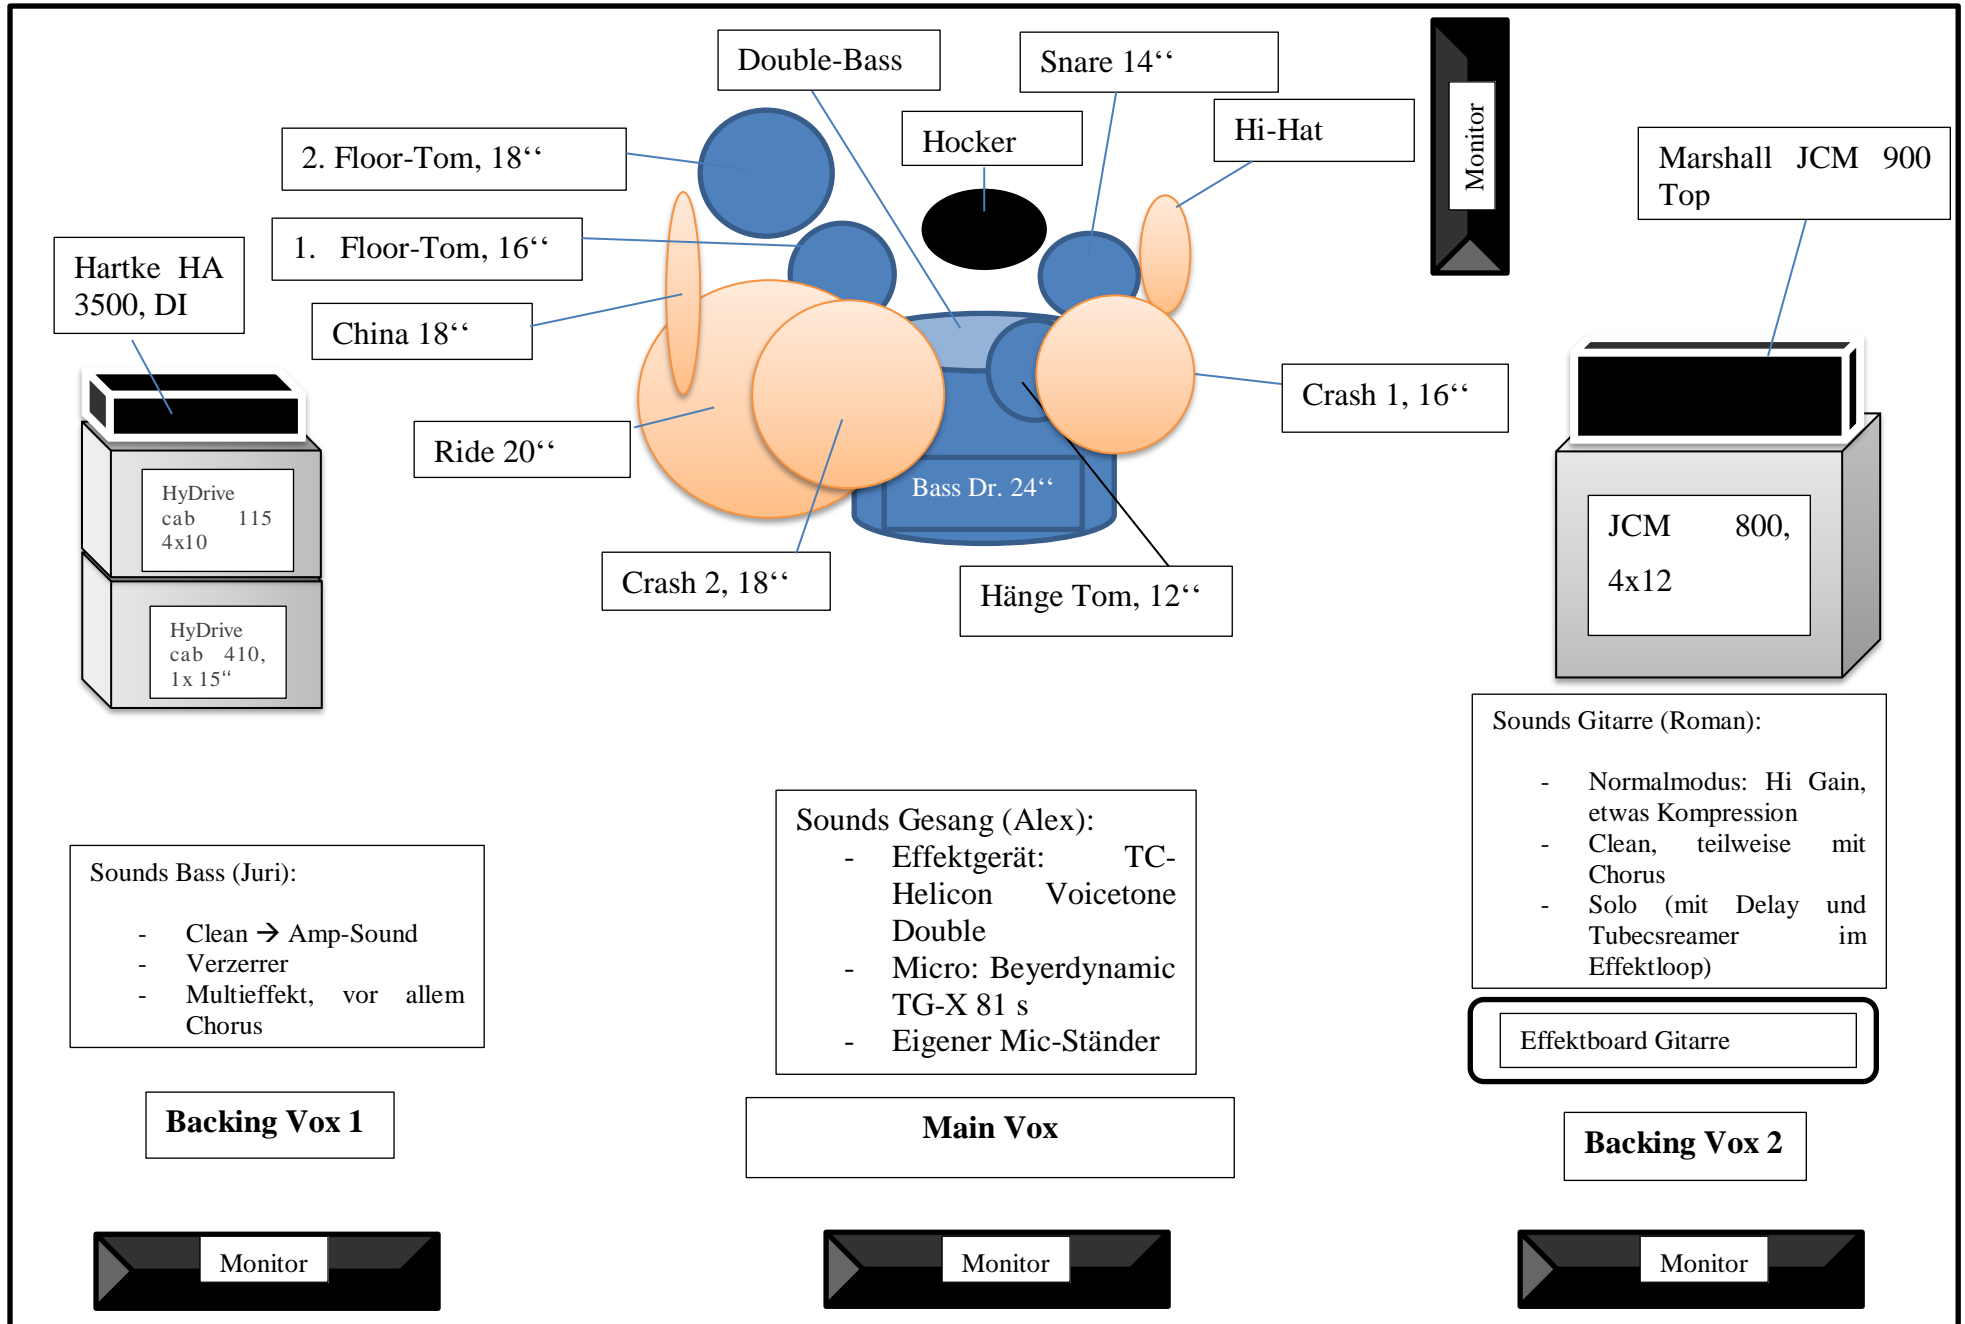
Double-Bass

Snare 14‘‘

Monitor

Hocker

Hi-Hat

2. Floor-Tom, 18‘‘

Marshall JCM 900 Top

1. Floor-Tom, 16‘‘

Hartke HA 3500, DI

China 18‘‘

Crash 1, 16‘‘

Ride 20‘‘

Bass Dr. 24‘‘

HyDrive cab 115 4x10

HyDrive cab 410, 1x 15“

JCM 800, 4x12

Crash 2, 18‘‘

Hänge Tom, 12‘‘

Sounds Gitarre (Roman):

- Normalmodus: Hi Gain, etwas Kompression
- Clean, teilweise mit Chorus
- Solo (mit Delay und Tubecsreamer im Effektloop)

Sounds Gesang (Alex):
- Effektgerät: TC-Helicon Voicetone Double
- Micro: Beyerdynamic TG-X 81 s
- Eigener Mic-Ständer

Sounds Bass (Juri):

- Clean → Amp-Sound
- Verzerrer
- Multieffekt, vor allem Chorus

Effektboard Gitarre

Backing Vox 1

Main Vox

Backing Vox 2

Monitor

Monitor

Monitor